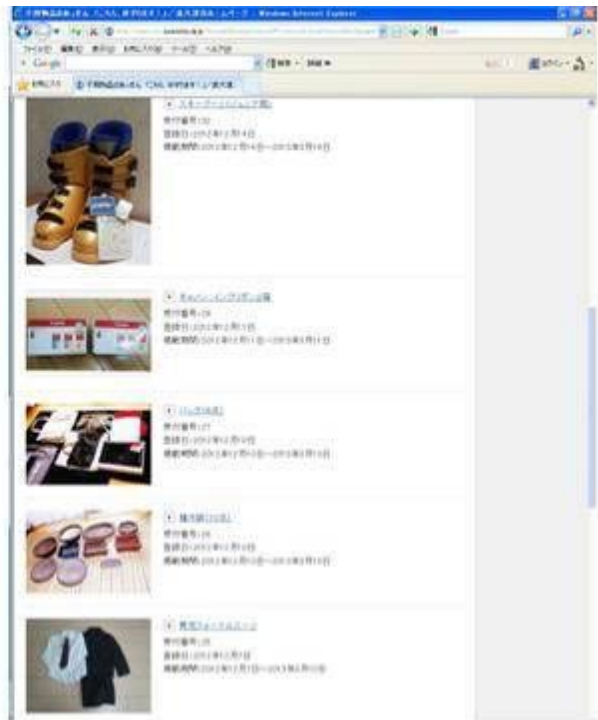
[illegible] - Windows Internet Explorer

ファイル 編集 表示 お気に入り ツール ヘルプ

Google

お気に入り

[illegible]
受付番号:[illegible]
登録日:2012年2月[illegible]日
掲載期間:2012年2月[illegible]日~2012年3月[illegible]日

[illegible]
受付番号:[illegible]
登録日:2012年2月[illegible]日
掲載期間:2012年2月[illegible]日~2012年3月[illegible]日

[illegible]
受付番号:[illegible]
登録日:2012年2月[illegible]日
掲載期間:2012年2月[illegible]日~2012年3月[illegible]日

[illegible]
受付番号:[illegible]
登録日:2012年2月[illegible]日
掲載期間:2012年2月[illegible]日~2012年3月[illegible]日

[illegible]
受付番号:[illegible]
登録日:2012年2月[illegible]日
掲載期間:2012年2月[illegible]日~2012年3月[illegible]日